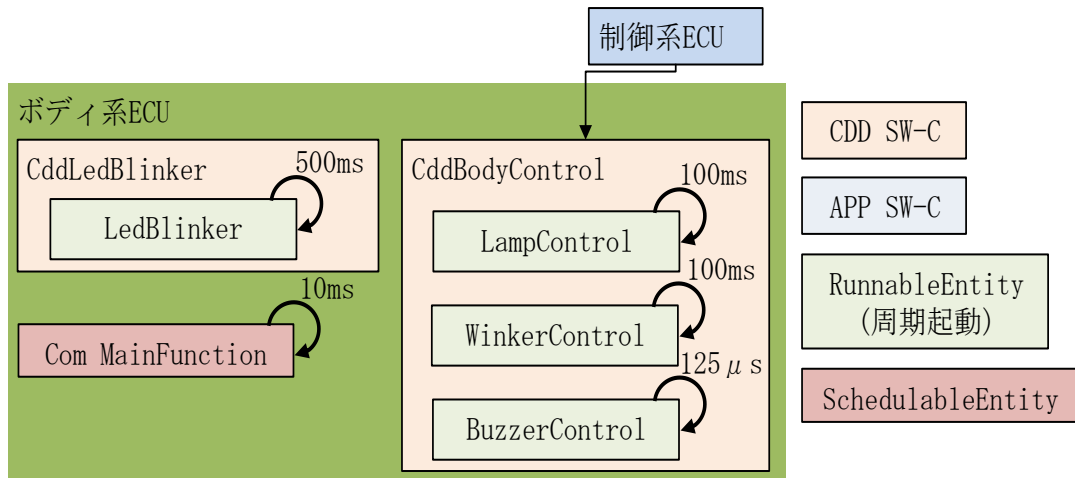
制御系ECU

ボディ系ECU

CddLedBlinker

500ms

LedBlinker

10ms

Com MainFunction

CddBodyControl

100ms

LampControl

100ms

WinkerControl

125μs

BuzzerControl

CDD SW-C

APP SW-C

RunnableEntity (周期起動)

SchedulableEntity